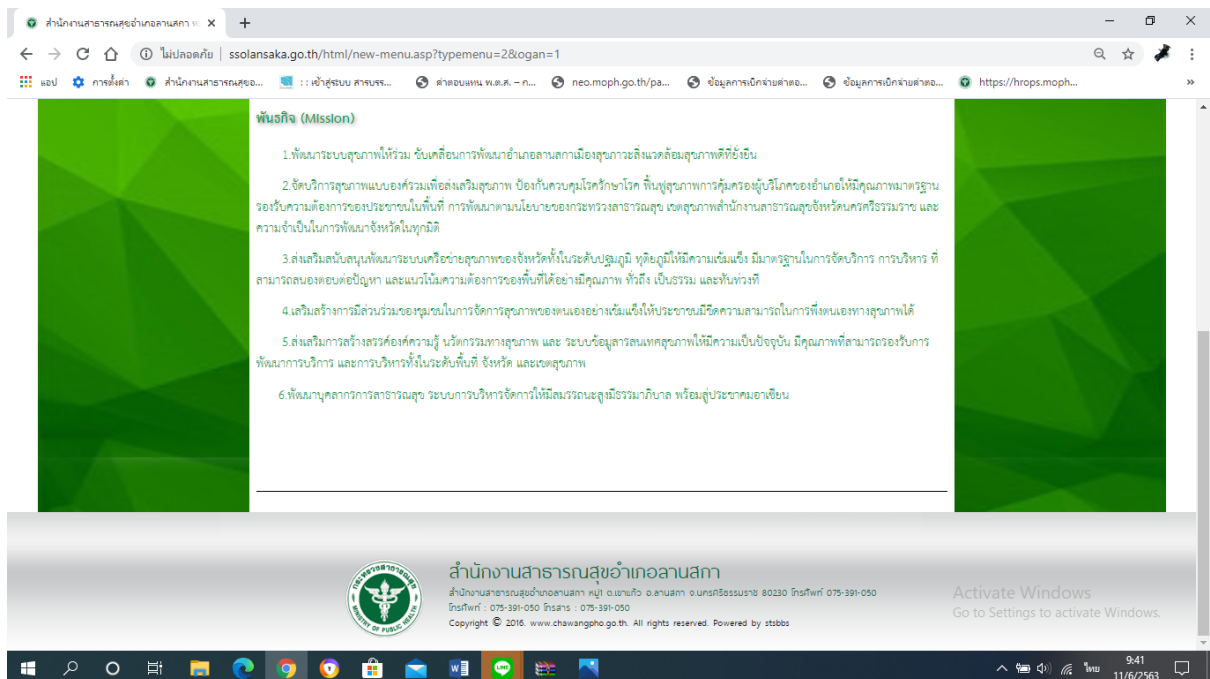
สำนักงานสาธารณสุขอำเภอลานสกา ×
+
ไม่ปลอดภัย | ssolansaka.go.th/html/new-menu.asp?typemenu=2&ogan=1
แอป การตั้งค่า สำนักงานสาธารณสุขอ... : : เข้าสู่ระบบ สารบรร... ค่าตอบแทน พ.ต.ส. – ก... neo.moph.go.th/pa... ข้อมูลการเบิกจ่ายค่าตอ... ข้อมูลการเบิกจ่ายค่าตอ... https://hrops.moph...

พันธกิจ (Mission)

1.พัฒนาระบบสุขภาพให้ร่วม ขับเคลื่อนการพัฒนาอำเภอลานสกาเมืองสุขภาวะสิ่งแวดล้อมสุขภาพดีที่ยั่งยืน

2.จัดบริการสุขภาพแบบองค์รวมเพื่อส่งเสริมสุขภาพ ป้องกันควบคุมโรครักษาโรค ฟื้นฟูสุขภาพการคุ้มครองผู้บริโภคของอำเภอให้มีคุณภาพมาตรฐาน รองรับความต้องการของประชาชนในพื้นที่ การพัฒนาตามนโยบายของกระทรวงสาธารณสุข เขตสุขภาพสำนักงานสาธารณสุขจังหวัดนครศรีธรรมราช และความจำเป็นในการพัฒนาจังหวัดในทุกมิติ

3.ส่งเสริมสนับสนุนพัฒนาระบบเครือข่ายสุขภาพของจังหวัดทั้งในระดับปฐมภูมิ ทุติยภูมิให้มีความเข้มแข็ง มีมาตรฐานในการจัดบริการ การบริหาร ที่สามารถสนองตอบต่อปัญหา และแนวโน้มความต้องการของพื้นที่ได้อย่างมีคุณภาพ ทั่วถึง เป็นธรรม และทันท่วงที

4.เสริมสร้างการมีส่วนร่วมของชุมชนในการจัดการสุขภาพของตนเองอย่างเข้มแข็งให้ประชาชนมีขีดความสามารถในการพึ่งตนเองทางสุขภาพได้

5.ส่งเสริมการสร้างสรรค์องค์ความรู้ นวัตกรรมทางสุขภาพ และ ระบบข้อมูลสารสนเทศสุขภาพให้มีความเป็นปัจจุบัน มีคุณภาพที่สามารถรองรับการพัฒนาการบริการ และการบริหารทั้งในระดับพื้นที่ จังหวัด และเขตสุขภาพ

6.พัฒนาบุคลากรการสาธารณสุข ระบบการบริหารจัดการให้มีสมรรถนะสูงมีธรรมาภิบาล พร้อมสู่ประชาคมอาเซียน

กระทรวงสาธารณสุข MINISTRY OF PUBLIC HEALTH
สำนักงานสาธารณสุขอำเภอลานสกา
สำนักงานสาธารณสุขอำเภอลานสกา หมู่1 ต.เขาแก้ว อ.ลานสกา จ.นครศรีธรรมราช 80230 โทรศัพท์ 075-391-050
โทรศัพท์ : 075-391-050 โทรสาร : 075-391-050
Copyright © 2016. www.chawangpho.go.th. All rights reserved. Powered by stsbbs

Activate Windows
Go to Settings to activate Windows.

ไทย 9:41 11/6/2563